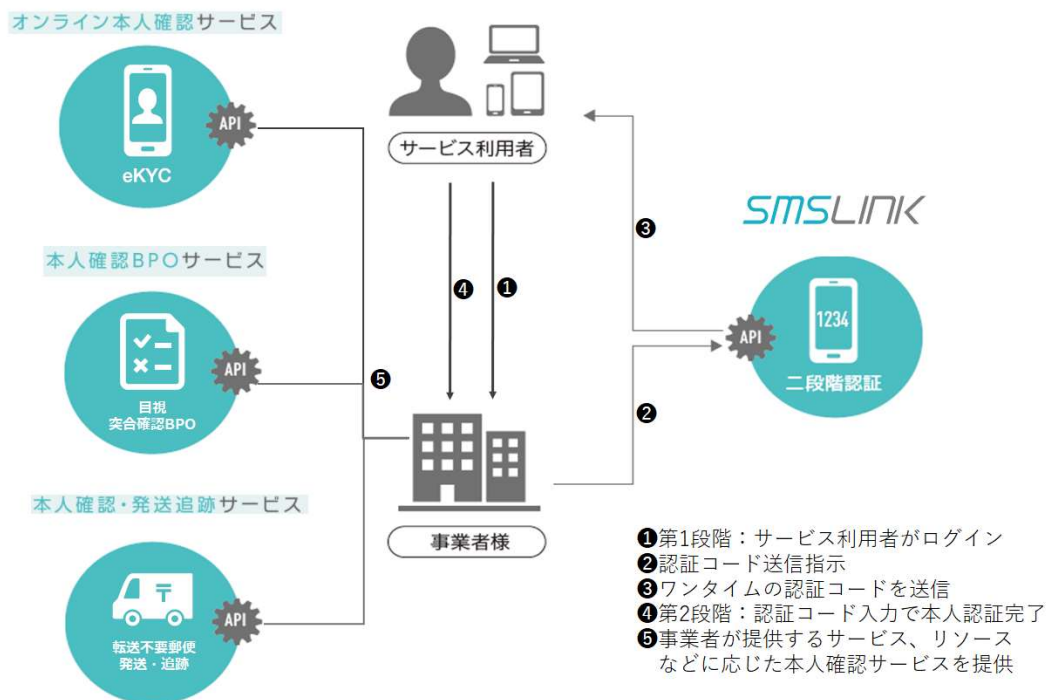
オンライン本人確認サービス

API

eKYC

本人確認BPOサービス

API

目視
突合確認BPO

本人確認・発送追跡サービス

〒

API

転送不要郵便
発送・追跡

サービス利用者

❹ ❶

❺

事業者様

❸

SMSLINK

1234

API

二段階認証

❷

❶第1段階：サービス利用者がログイン
❷認証コード送信指示
❸ワンタイムの認証コードを送信
❹第2段階：認証コード入力で本人認証完了
❺事業者が提供するサービス、リソースなどに応じた本人確認サービスを提供